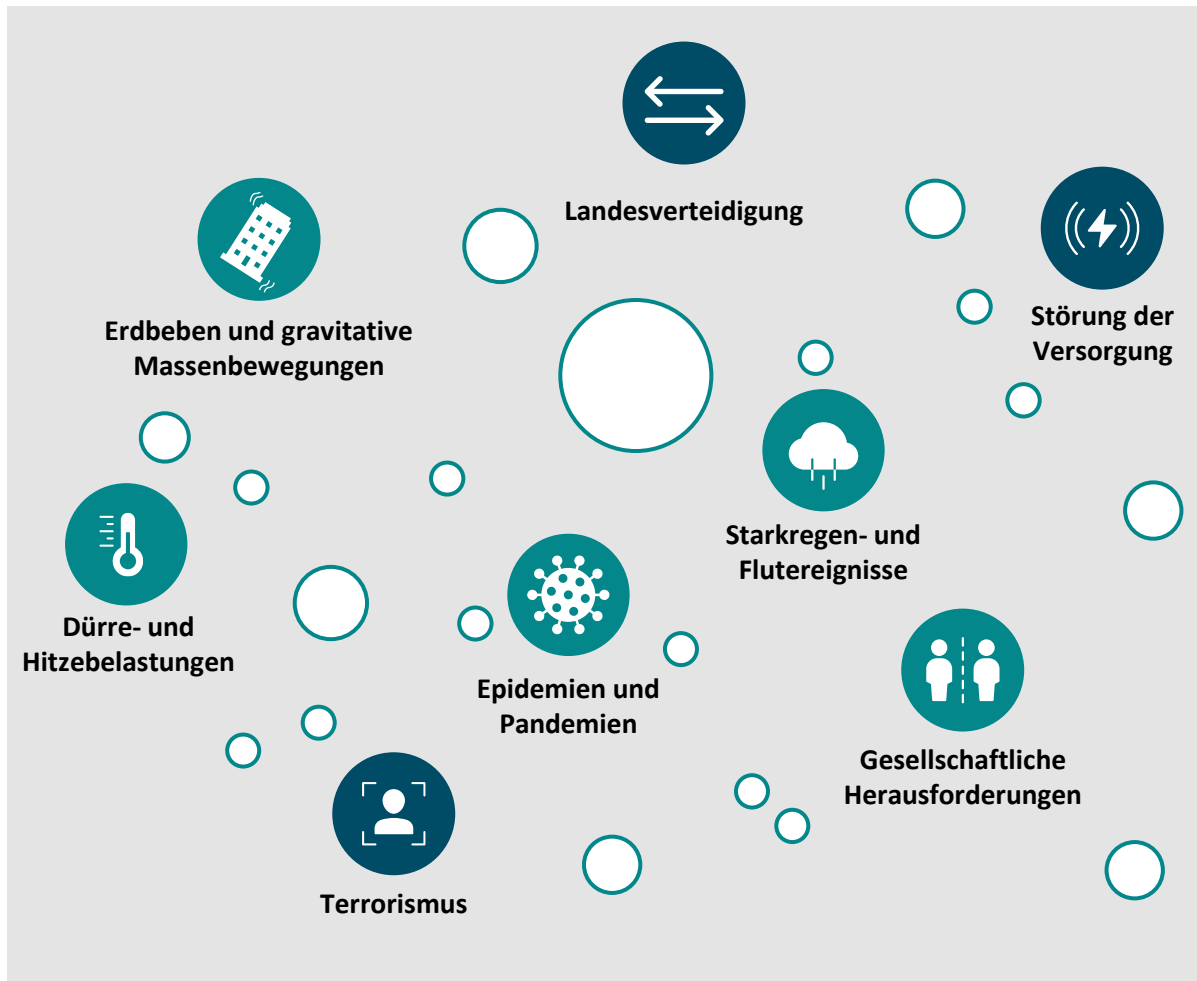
Landesverteidigung

Erdbeben und gravitative Massenbewegungen

Störung der Versorgung

Starkregen- und Flutereignisse

Dürre- und Hitzebelastungen

Epidemien und Pandemien

Gesellschaftliche Herausforderungen

Terrorismus